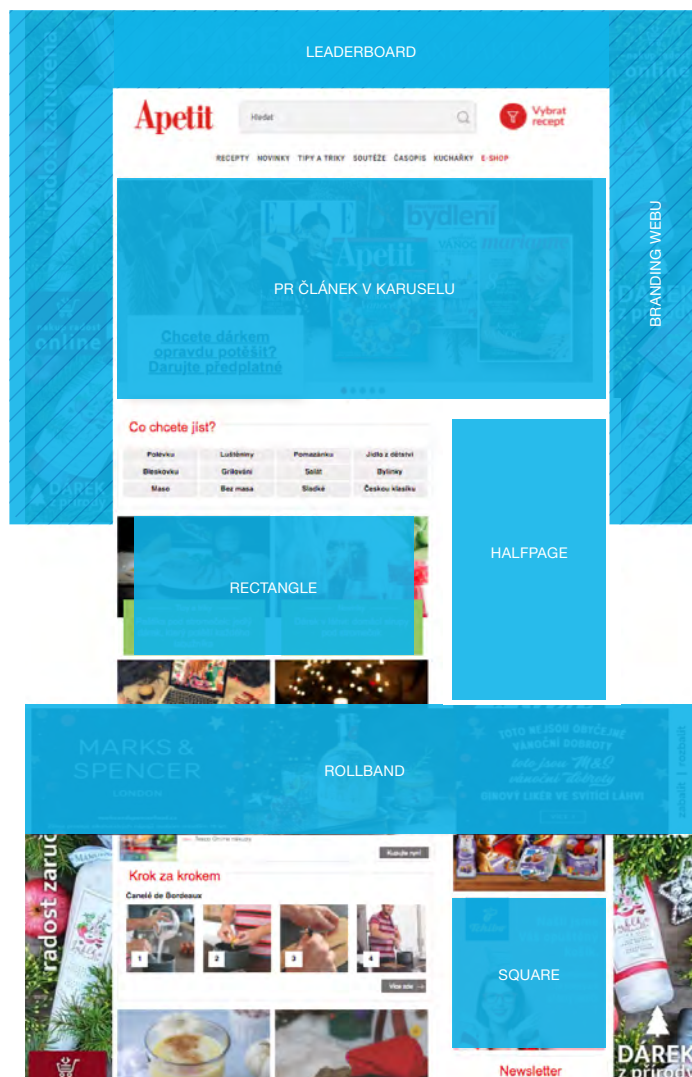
LEADERBOARD

Apetit

Hledat

Vybrat recept

RECEPTY NOVINKY TIPY A TRIKY SOUTĚŽE ČASOPIS KUCHAŘKY E-SHOP

BRANDING WEBU

ELLE Apetit bydlení marianne

PR ČLÁNEK V KARUSELU

Chcete dárkem opravdu potěšit? Darujte předplatné

Co chcete jíst?

| Polévku | Luštěniny | Pomazánku | Jídlo z dětství |
|---|---|---|---|
| Bleskovku | Grilování | Salát | Bylinky |
| Maso | Bez masa | Sladké | Českou klasiku |

HALFPAGE

RECTANGLE

MARKS & SPENCER LONDON

ROLLBAND

TOTO NEJSOU OBYČEJNÉ VÁNOČNÍ DOBROTY toto jsou M&S vánoční dobroty

SKOŘICOVÝ LIKÉR VE SVÍTICÍ LAHVI

Krok za krokem

Canelé de Bordeaux

1 2 3 4

SQUARE

Newsletter

radost zaruč

DÁREK z přírody

online

DÁREK